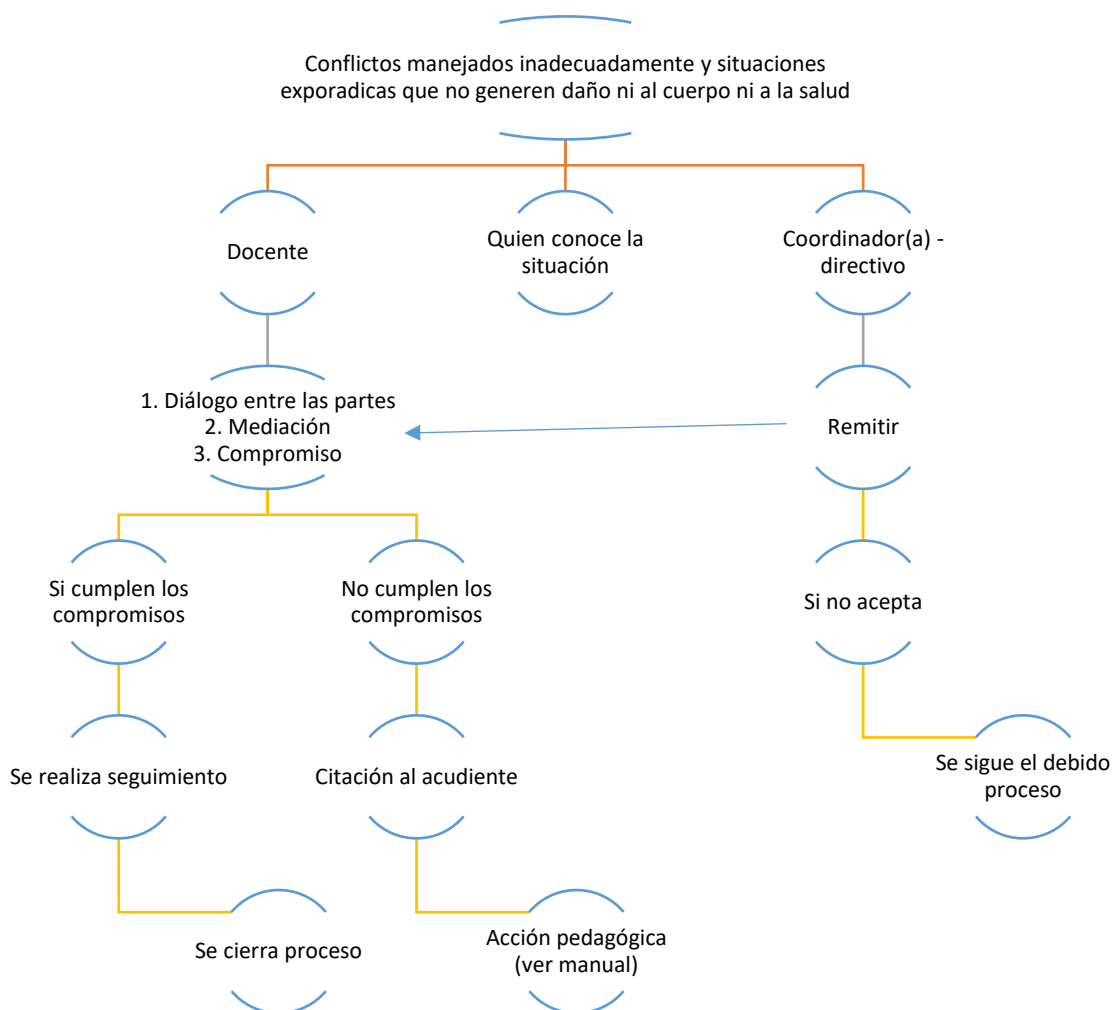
Conflictos manejados inadecuadamente y situaciones exporadicas que no generen daño ni al cuerpo ni a la salud

Docente

Quien conoce la situación

Coordinador(a) - directivo

1. Diálogo entre las partes
2. Mediación
3. Compromiso

Remitir

Si cumplen los compromisos

No cumplen los compromisos

Si no acepta

Se realiza seguimiento

Citación al acudiente

Se sigue el debido proceso

Se cierra proceso

Acción pedagógica (ver manual)